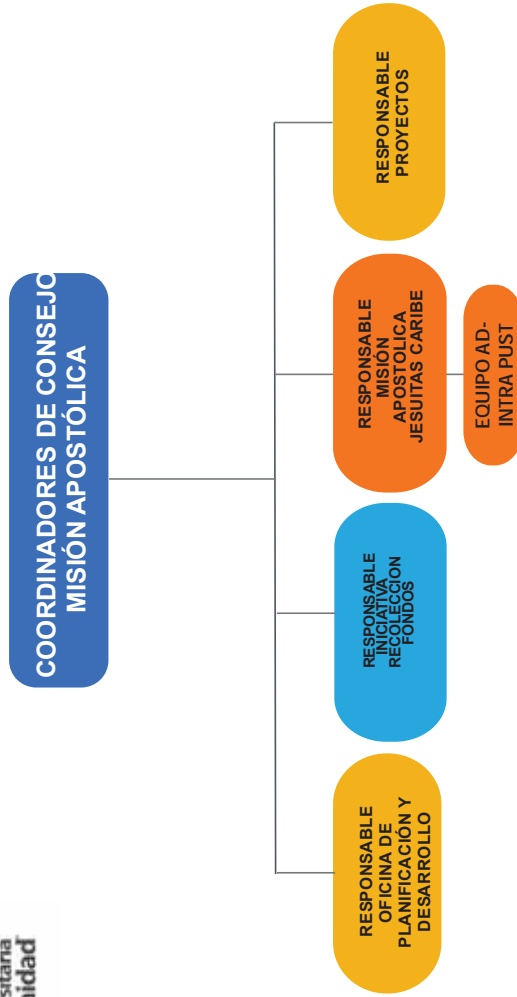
COORDINADORES DE CONSEJO MISIÓN APOSTÓLICA

RESPONSABLE OFICINA DE PLANIFICACIÓN Y DESARROLLO

RESPONSABLE INICIATIVA RECOLECCION FONDOS

RESPONSABLE MISIÓN APOSTOLICA JESUITAS CARIBE

EQUIPO AD-INTRA PUST

RESPONSABLE PROYECTOS

stana
idad